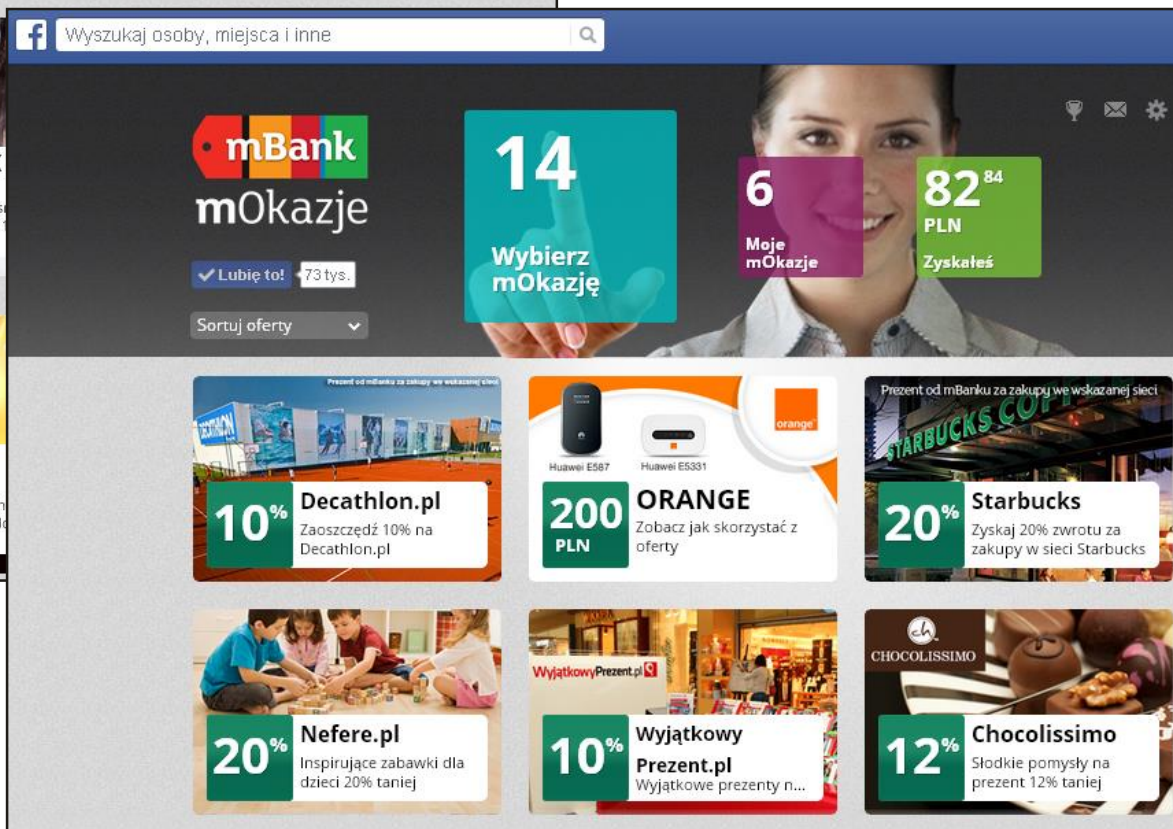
Wyszukaj osoby, miejsca i inne

mBank
mOkazje

Lubię to! 73 tys.

Sortuj oferty

14
Wybierz mOkazję

6
Moje mOkazje

82 84 PLN
Zyskałeś

Prezent od mBanku za zakupy we wskazanej sieci
10%
Decathlon.pl
Zaoszczędź 10% na Decathlon.pl

Huawei E587
Huawei E5331
orange
200 PLN
ORANGE
Zobacz jak skorzystać z oferty

Prezent od mBanku za zakupy we wskazanej sieci
STARBUCKS COFF
20%
Starbucks
Zyskaj 20% zwrotu za zakupy w sieci Starbucks

20%
Nefere.pl
Inspirujące zabawki dla dzieci 20% taniej

WyjątkowyPrezent.pl
10%
Wyjątkowy Prezent.pl
Wyjątkowe prezenty n...

CHOCOLISSIMO
12%
Chocolissimo
Słodkie pomysły na prezent 12% taniej